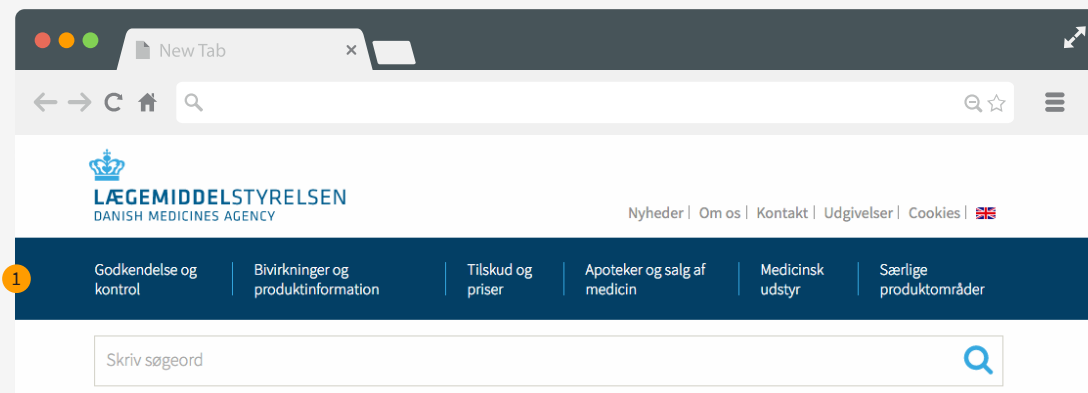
New Tab

×

LÆGEMIDDELSTYRELSEN
DANISH MEDICINES AGENCY

Nyheder | Om os | Kontakt | Udgivelser | Cookies |

1

Godkendelse og kontrol | Bivirkninger og produktinformation | Tilskud og priser | Apoteker og salg af medicin | Medicinsk udstyr | Særlige produktområder

Skriv søgeord